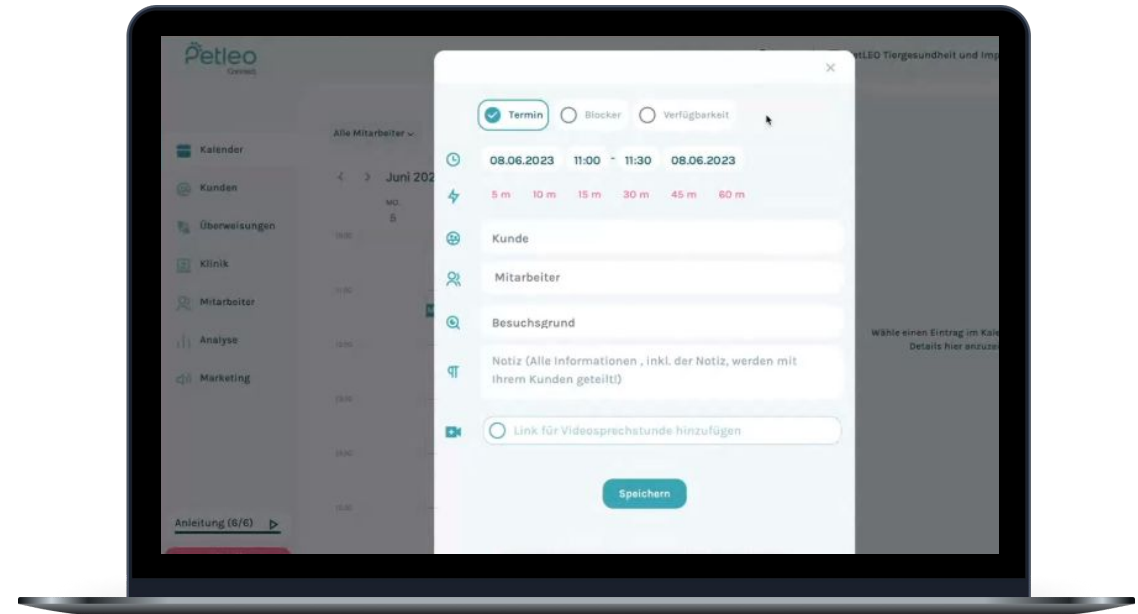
Petleo Connect

etLEO Tiergesundheit und Imp

Alle Mitarbeiter

Kalender

Kunden

Überweisungen

Klinik

Mitarbeiter

Analyse

Marketing

Juni 202

MO. 5

Anleitung (6/6)

×

Termin

Blocker

Verfügbarkeit

08.06.2023 11:00 - 11:30 08.06.2023

5 m 10 m 15 m 30 m 45 m 60 m

Kunde

Mitarbeiter

Besuchsgrund

Notiz (Alle Informationen , inkl. der Notiz, werden mit Ihrem Kunden geteilt!)

Link für Videosprechstunde hinzufügen

Speichern

Wähle einen Eintrag im Kal Details hier anzuze